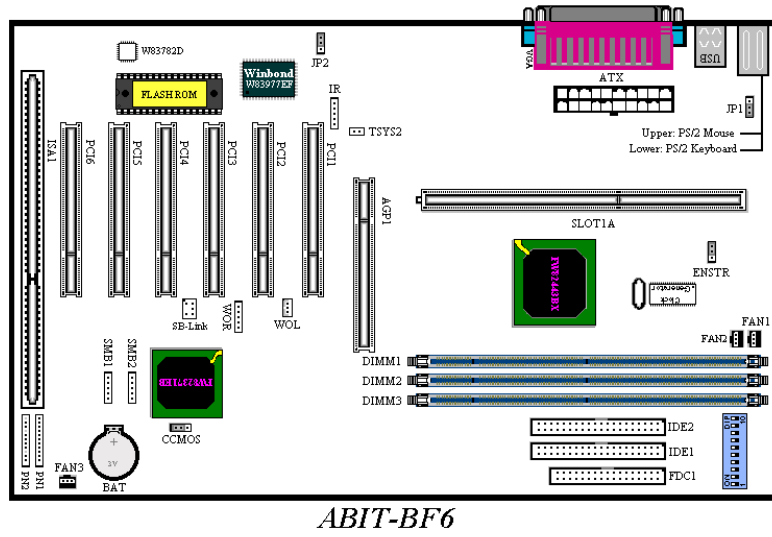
W83782D
JP2
Winbond
W83977EF
FLASH ROM
VGA
ATX
USB
IR
JP1
TSYS2
Upper: PS/2 Mouse
Lower: PS/2 Keyboard
ISA1
PCI6
PCI5
PCI4
PCI3
PCI2
PCI1
AGP1
SLOT1A
FW82443BX
ENSTR
SB-Link
WOR
WOL
FAN1
FAN2
SMB1
SMB2
FW82371EB
DIMM1
DIMM2
DIMM3
CCMOS
IDE2
IDE1
FDC1
PN2
PN1
FAN3
3V
BAT
ABIT-BF6